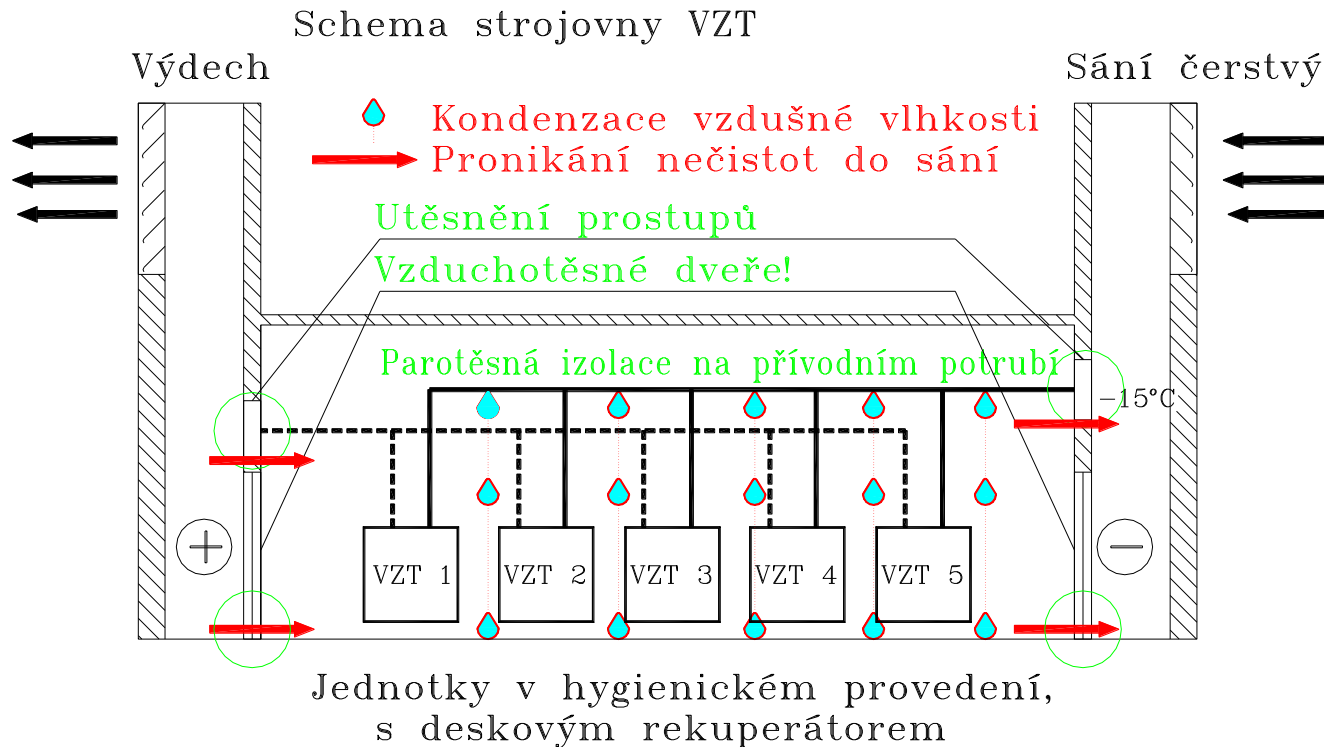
Schema strojovny VZT

Výdech

Sání čerstvý

Kondenzace vzdušné vlhkosti
Pronikání nečistot do sání

Utěsnění prostupů

Vzduchotěsné dveře!

Parotěsná izolace na přívodním potrubí

−15°C

+

−

VZT 1

VZT 2

VZT 3

VZT 4

VZT 5

Jednotky v hygienickém provedení, s deskovým rekuperátorem